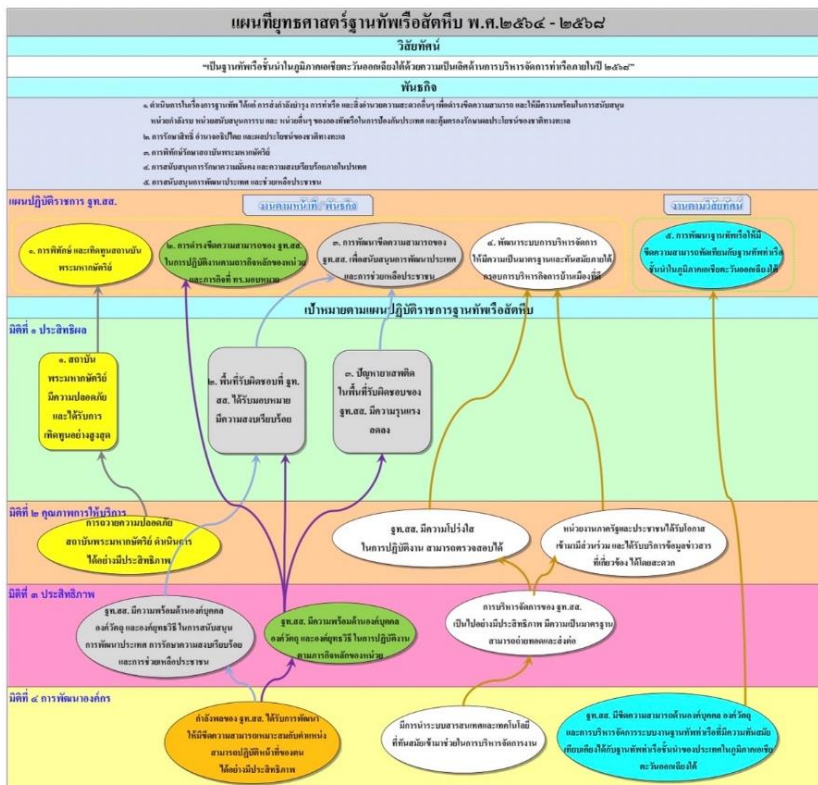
แผนที่ยุทธศาสตร์ฐานทัพเรือสัตหีบ พ.ศ.๒๕๖๔ - ๒๕๖๘

วิสัยทัศน์

"เป็นฐานทัพเรือชั้นนำในภูมิภาคเอเชียตะวันออกเฉียงใต้ด้วยความเป็นเลิศด้านการบริหารจัดการท่าเรือภายในปี ๒๕๖๘"

พันธกิจ

๑. ดำเนินการในเรื่องการฐานทัพ ได้แก่ การส่งกำลังบำรุง การท่าเรือ และสิ่งอำนวยความสะดวกอื่นๆ เพื่อดำรงขีดความสามารถ และให้มีความพร้อมในการสนับสนุน หน่วยกำลังรบ หน่วยสนับสนุนการรบ และ หน่วยอื่นๆ ของกองทัพเรือในการป้องกันประเทศ และคุ้มครองรักษาผลประโยชน์ของชาติทางทะเล
๒. การรักษาสิทธิ์ อำนาจอธิปไตย และผลประโยชน์ของชาติทางทะเล
๓. การพิทักษ์รักษาสถาบันพระมหากษัตริย์
๔. การสนับสนุนการรักษาความมั่นคง และความสงบเรียบร้อยภายในประเทศ
๕. การสนับสนุนการพัฒนาประเทศ และช่วยเหลือประชาชน

แผนปฏิบัติราชการ ฐท.สส.

มุมมองมิติที่ พันธกิจ

มุมมองวิสัยทัศน์

๑. การพิทักษ์ และเทิดทูนสถาบันพระมหากษัตริย์

๒. การดำรงขีดความสามารถของ ฐท.สส. ในการปฏิบัติงานตามภารกิจหลักของหน่วย และภารกิจที่ ทร.มอบหมาย

๓. การพัฒนาขีดความสามารถของ ฐท.สส. เพื่อสนับสนุนการพัฒนาประเทศ และการช่วยเหลือประชาชน

๔. พัฒนาระบบการบริหารจัดการให้มีความเป็นมาตรฐานและทันสมัยภายใต้กรอบการบริหารกิจการบ้านเมืองที่ดี

๕. การพัฒนาฐานทัพเรือให้มีขีดความสามารถทัดเทียมกับฐานทัพเรือชั้นนำในภูมิภาคเอเชียตะวันออกเฉียงใต้

เป้าหมายตามแผนปฏิบัติราชการฐานทัพเรือสัตหีบ

มิติที่ ๑ ประสิทธิผล

๑. สถาบันพระมหากษัตริย์มีความปลอดภัย และได้รับการเทิดทูนอย่างสูงสุด

๒. พื้นที่รับผิดชอบที่ ฐท.สส. ได้รับมอบหมายมีความสงบเรียบร้อย

๓. ปัญหายาเสพติดในพื้นที่รับผิดชอบของ ฐท.สส. มีความรุนแรงลดลง

มิติที่ ๒ คุณภาพการให้บริการ

การถวายความปลอดภัยสถาบันพระมหากษัตริย์ ดำเนินการได้อย่างมีประสิทธิภาพ

ฐท.สส. มีความโปร่งใส ในการปฏิบัติงาน สามารถตรวจสอบได้

หน่วยงานภาครัฐและประชาชนได้รับโอกาสเข้ามามีส่วนร่วม และได้รับบริการข้อมูลข่าวสารที่เกี่ยวข้อง ได้โดยสะดวก

มิติที่ ๓ ประสิทธิภาพ

ฐท.สส. มีความพร้อมด้านองค์บุคคล องค์วัตถุ และองค์ยุทธวิธี ในการสนับสนุนการพัฒนาประเทศ การรักษาความสงบเรียบร้อย และการช่วยเหลือประชาชน

ฐท.สส. มีความพร้อมด้านองค์บุคคล องค์วัตถุ และองค์ยุทธวิธี ในการปฏิบัติงานตามภารกิจหลักของหน่วย

การบริหารจัดการของ ฐท.สส. เป็นไปอย่างมีประสิทธิภาพ มีความเป็นมาตรฐาน สามารถถ่ายทอดและส่งต่อ

มิติที่ ๔ การพัฒนาองค์กร

กำลังพลของ ฐท.สส. ได้รับการพัฒนาให้มีขีดความสามารถเหมาะสมกับตำแหน่ง สามารถปฏิบัติหน้าที่ของตนได้อย่างมีประสิทธิภาพ

มีการนำระบบสารสนเทศและเทคโนโลยีที่ทันสมัยเข้ามาช่วยในการบริหารจัดการงาน

ฐท.สส. มีขีดความสามารถด้านองค์บุคคล องค์วัตถุ และการบริหารจัดการระบบงานฐานทัพเรือที่ทันสมัย เทียบเคียงได้กับฐานทัพเรือชั้นนำของประเทศในภูมิภาคเอเชียตะวันออกเฉียงใต้